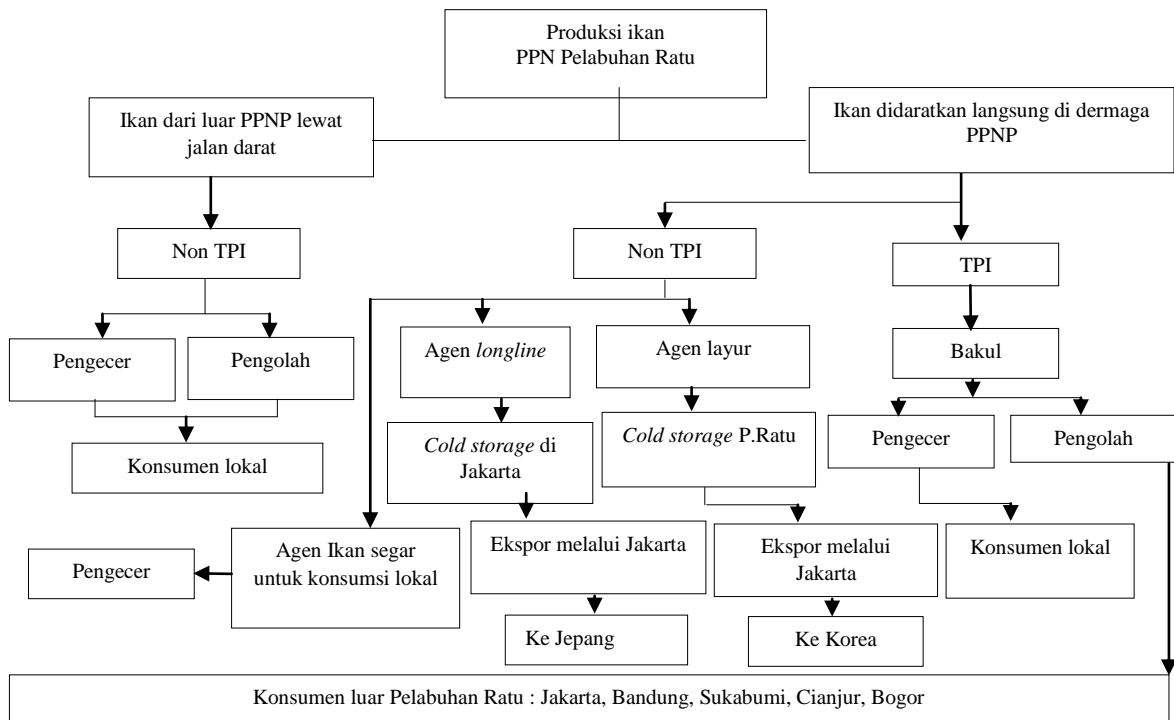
Produksi ikan
PPN Pelabuhan Ratu

Ikan dari luar PPNP lewat jalan darat

Ikan didaratkan langsung di dermaga PPNP

Non TPI

Non TPI

TPI

Pengecer

Pengolah

Agen longline

Agen layur

Bakul

Konsumen lokal

Cold storage di Jakarta

Cold storage P.Ratu

Pengecer

Pengolah

Agen Ikan segar untuk konsumsi lokal

Ekspor melalui Jakarta

Ekspor melalui Jakarta

Konsumen lokal

Pengecer

Ke Jepang

Ke Korea

Konsumen luar Pelabuhan Ratu : Jakarta, Bandung, Sukabumi, Cianjur, Bogor